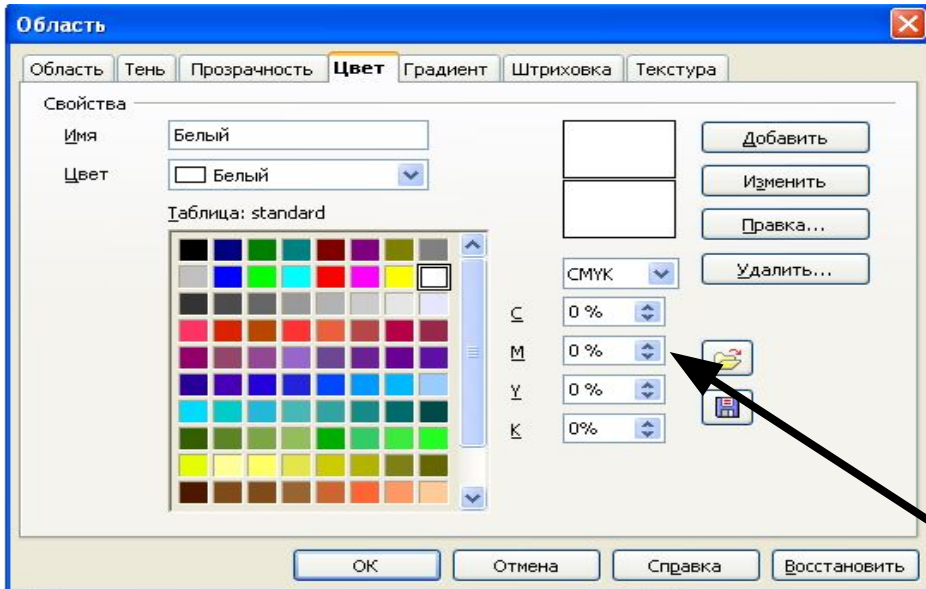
Область

Область | Тень | Прозрачность | Цвет | Градиент | Штриховка | Текстура

Свойства

Имя Белый

Цвет Белый

Таблица: standard

Добавить

Изменить

Правка...

Удалить...

CMYK

C 0 %

M 0 %

Y 0 %

K 0%

OK

Отмена

Справка

Восстановить